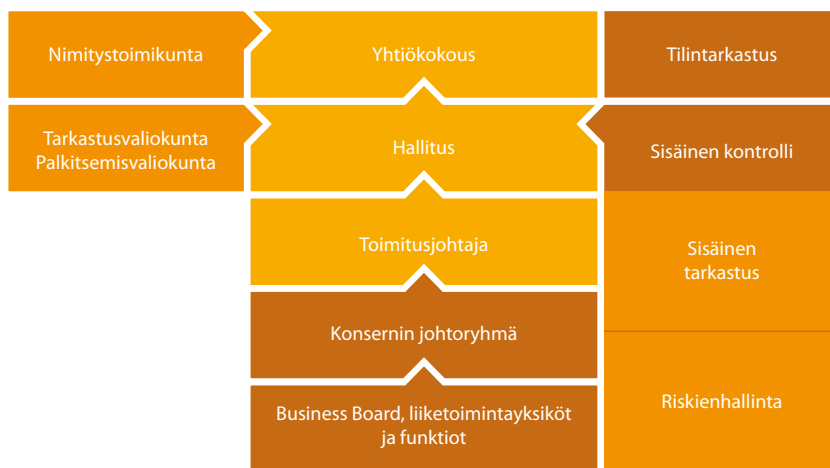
Nimitystoimikunta

Yhtiökokous

Tilintarkastus

Tarkastusvaliokunta
Palkitsemisvaliokunta

Hallitus

Sisäinen kontrolli

Toimitusjohtaja

Sisäinen tarkastus

Konsernin johtoryhmä

Business Board, liiketoimintayksiköt ja funktiot

Riskienhallinta